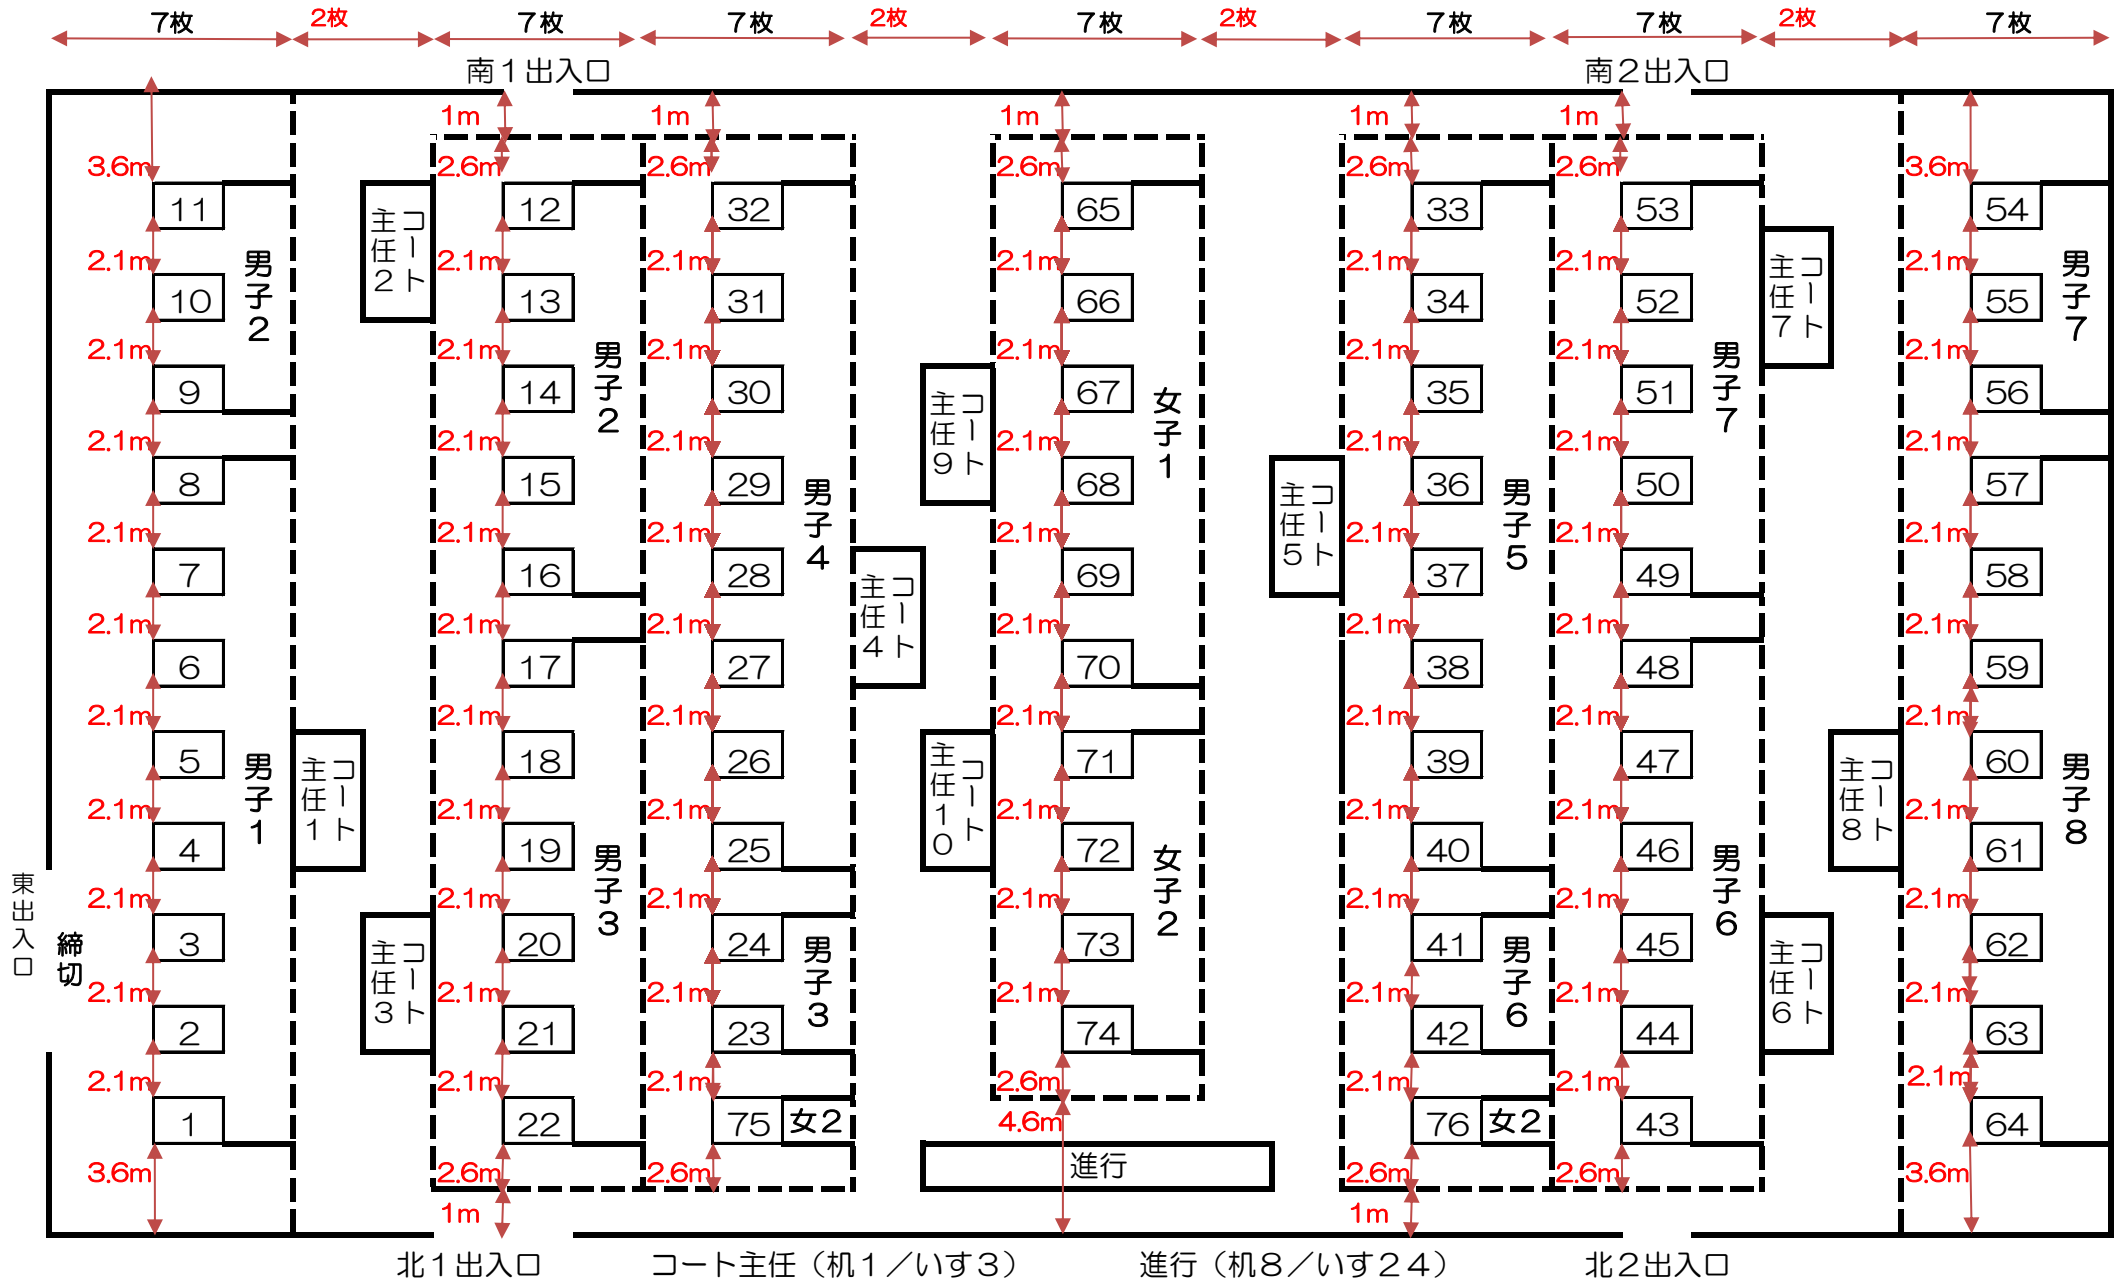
7枚 2枚 7枚 7枚 2枚 7枚 2枚 7枚 7枚 2枚 7枚

南１出入口 南２出入口

1m 1m 1m 1m 1m

3.6m 2.6m 2.6m 2.6m 2.6m 2.6m 3.6m

11 10 9 8 7 6 5 4 3 2 1
男子2
男子1

コート主任2
コート主任1
コート主任3

12 13 14 15 16 17 18 19 20 21 22
男子2
男子3

32 31 30 29 28 27 26 25 24 23 75
男子4
男子3
女2

コート主任4
コート主任9
コート主任10

65 66 67 68 69 70 71 72 73 74
女子1
女子2

コート主任5

33 34 35 36 37 38 39 40 41 42 76
男子5
男子6
女2

53 52 51 50 49 48 47 46 45 44 43
男子7
男子6

コート主任7
コート主任8
コート主任6

54 55 56 57 58 59 60 61 62 63 64
男子7
男子8

2.1m

東出入口
締切

2.6m 4.6m
進行

3.6m 2.6m 2.6m 2.6m 2.6m 3.6m
1m 1m

北１出入口 コート主任（机１／いす３） 進行（机８／いす２４） 北２出入口